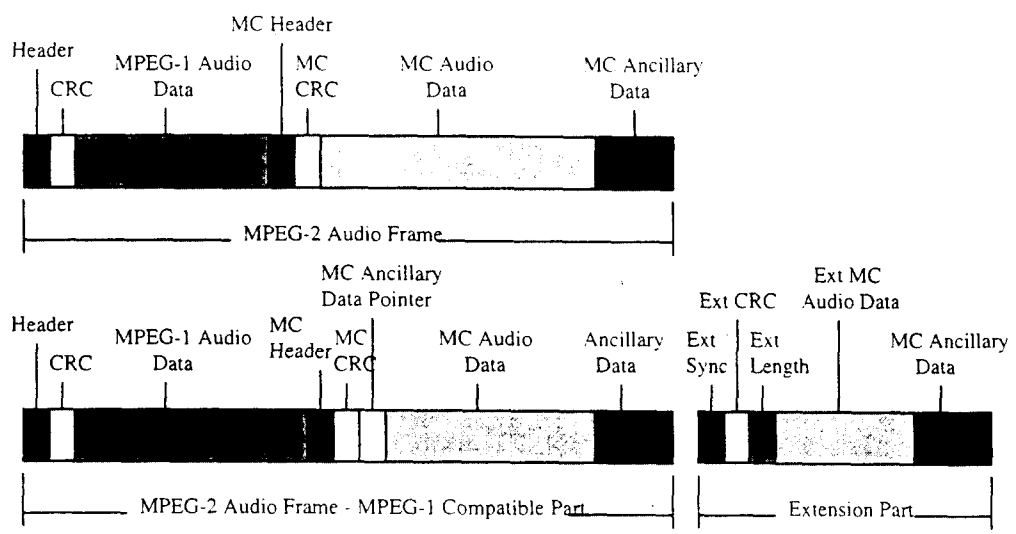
Header
CRC
MPEG-1 Audio Data
MC Header
MC CRC
MC Audio Data
MC Ancillary Data

MPEG-2 Audio Frame

Header
CRC
MPEG-1 Audio Data
MC Header
MC CRC
MC Ancillary Data Pointer
MC Audio Data
Ancillary Data
Ext Sync
Ext CRC
Ext Length
Ext MC Audio Data
MC Ancillary Data

MPEG-2 Audio Frame - MPEG-1 Compatible Part
Extension Part